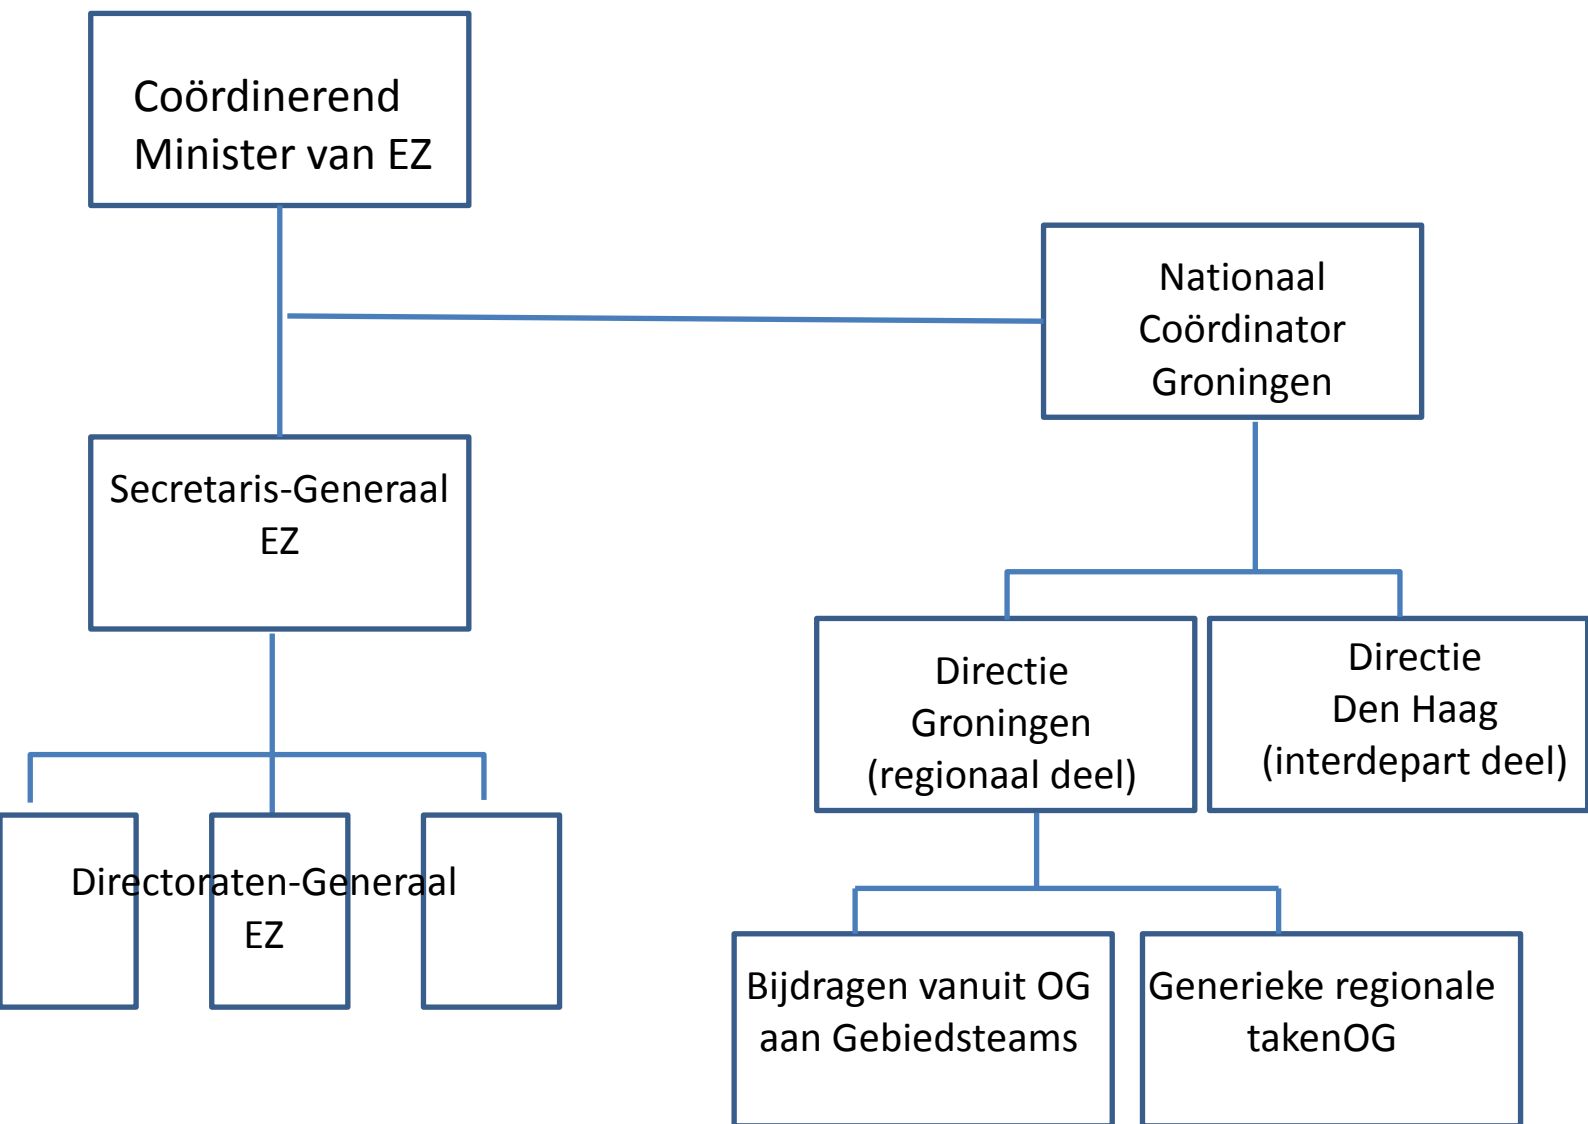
Coördinerend Minister van EZ

Nationaal Coördinator Groningen

Secretaris-Generaal EZ

Directie Groningen (regionaal deel)

Directie Den Haag (interdepart deel)

Directoraten-Generaal EZ

Bijdragen vanuit OG aan Gebiedsteams

Generieke regionale takenOG